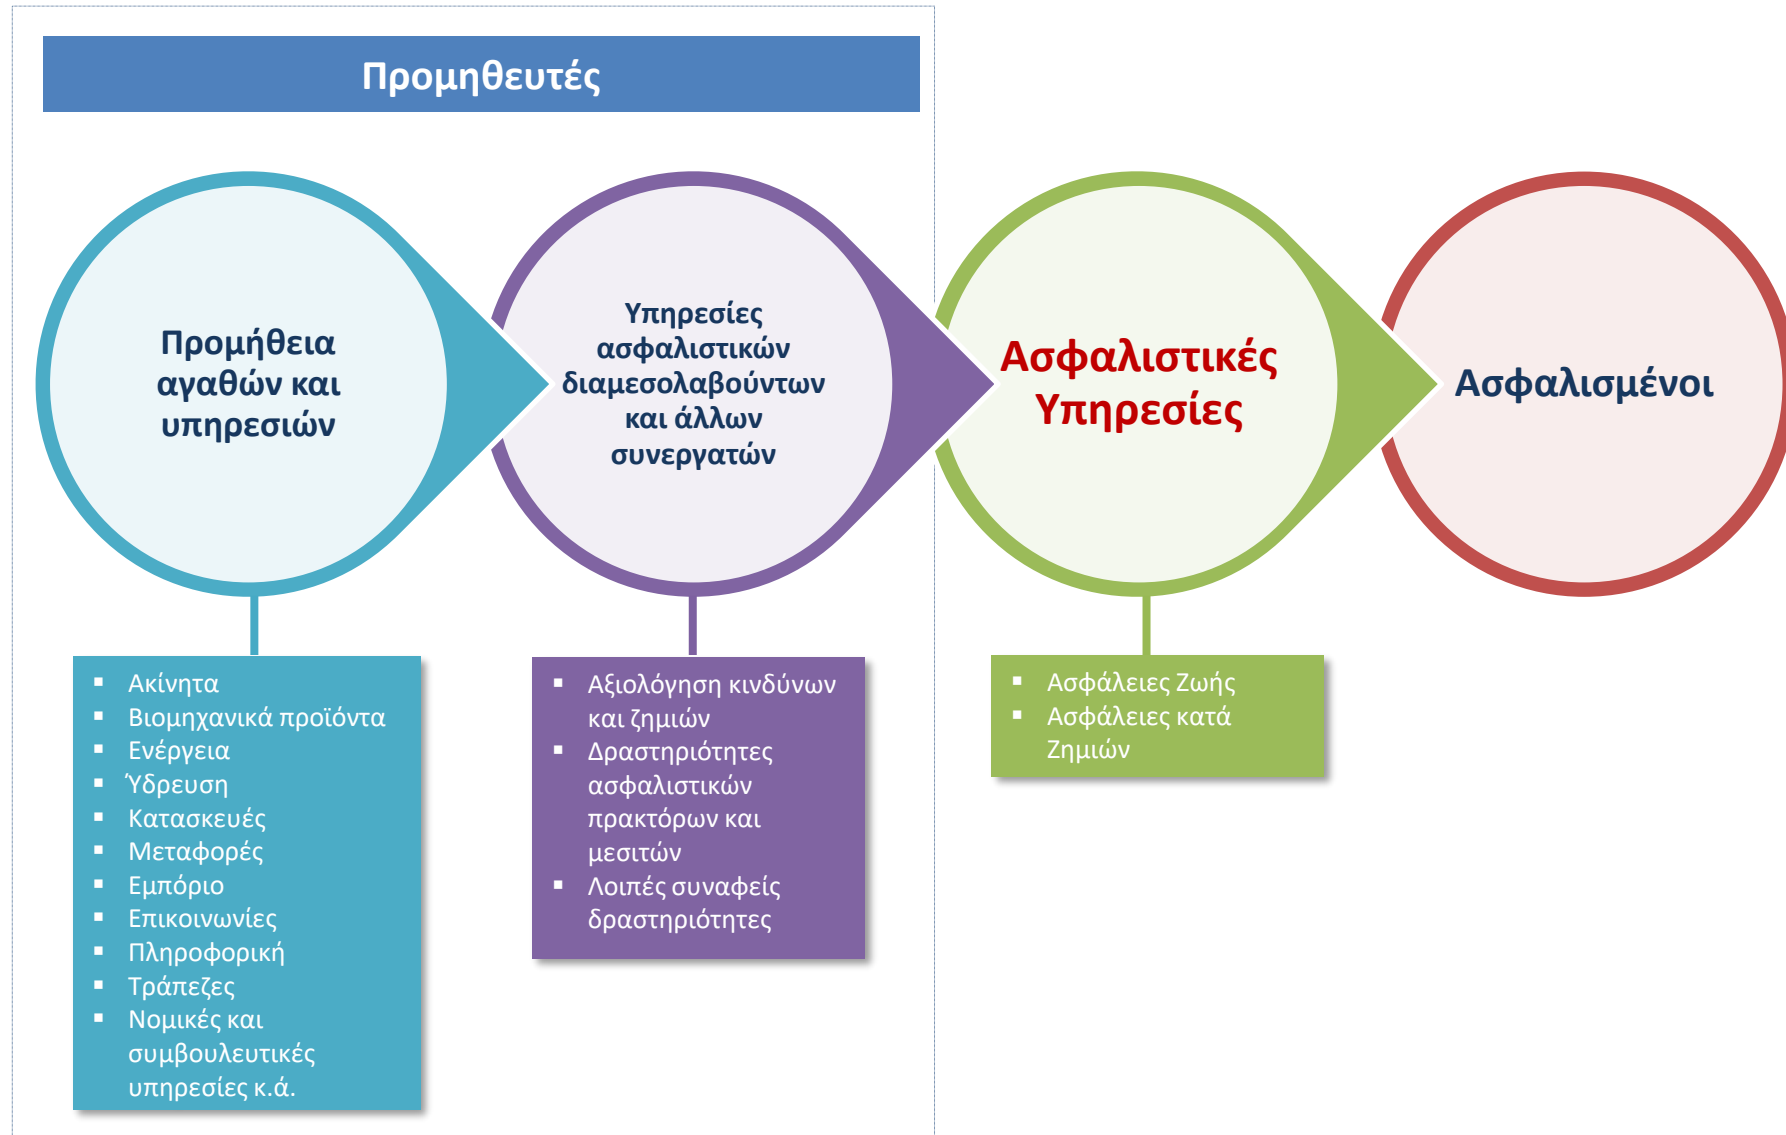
Προμηθευτές

Προμήθεια αγαθών και υπηρεσιών

Υπηρεσίες ασφαλιστικών διαμεσολαβούντων και άλλων συνεργατών

Ασφαλιστικές Υπηρεσίες

Ασφαλισμένοι

- Ακίνητα
- Βιομηχανικά προϊόντα
- Ενέργεια
- Ύδρευση
- Κατασκευές
- Μεταφορές
- Εμπόριο
- Επικοινωνίες
- Πληροφορική
- Τράπεζες
- Νομικές και συμβουλευτικές υπηρεσίες κ.ά.

- Αξιολόγηση κινδύνων και ζημιών
- Δραστηριότητες ασφαλιστικών πρακτόρων και μεσιτών
- Λοιπές συναφείς δραστηριότητες

- Ασφάλειες Ζωής
- Ασφάλειες κατά Ζημιών